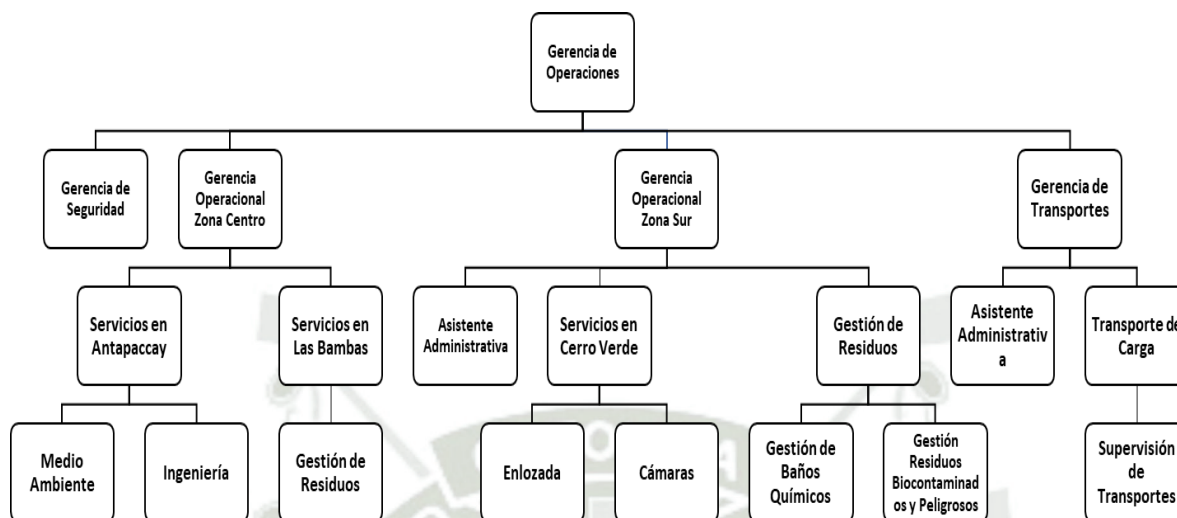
Gerencia de Operaciones

Gerencia de Seguridad

Gerencia Operacional Zona Centro

Gerencia Operacional Zona Sur

Gerencia de Transportes

Servicios en Antapaccay

Servicios en Las Bambas

Asistente Administrativa

Servicios en Cerro Verde

Gestión de Residuos

Asistente Administrativ a

Transporte de Carga

Medio Ambiente

Ingeniería

Gestión de Residuos

Enlozada

Cámaras

Gestión de Baños Químicos

Gestión Residuos Biocontaminad os y Peligrosos

Supervisión de Transportes